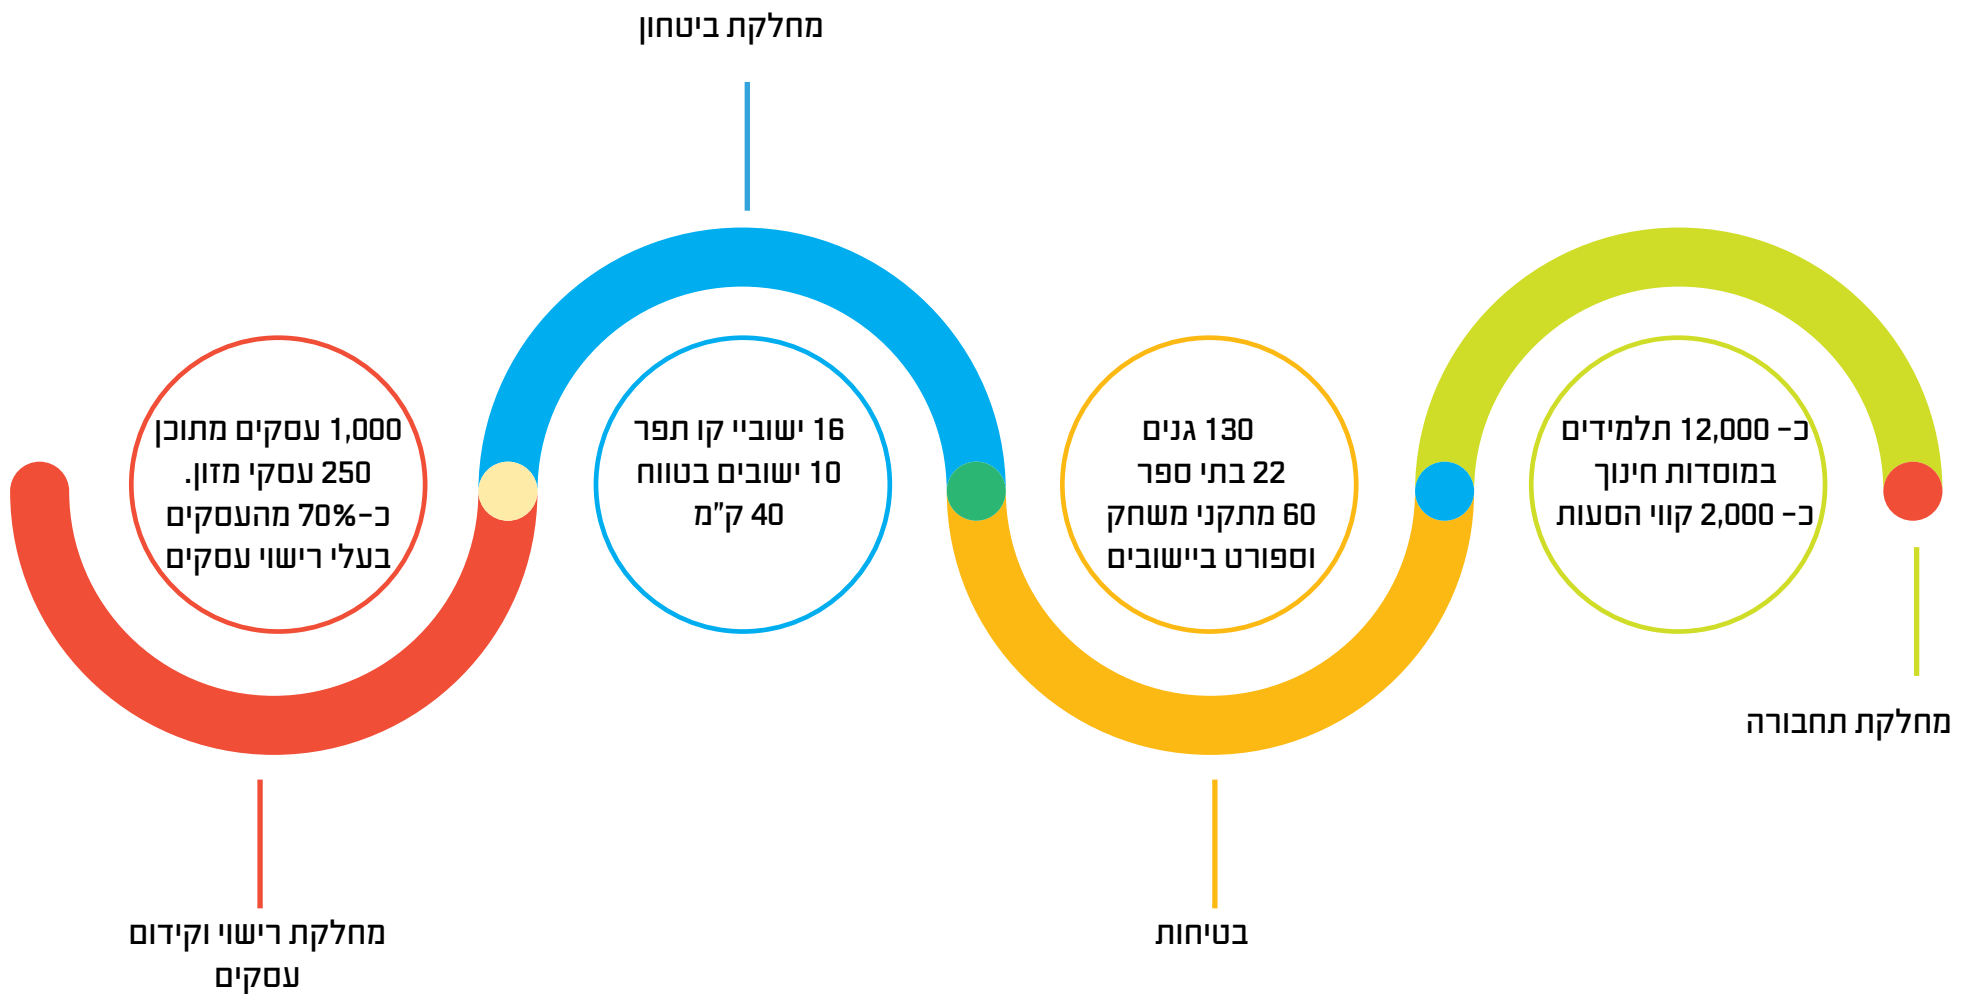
מחלקת ביטחון

כ- 12,000 תלמידים
במוסדות חינוך
כ- 2,000 קווי הסעות

130 גנים
22 בתי ספר
60 מתקני משחק
וספורט ביישובים

16 ישובי קו תפר
10 ישובים בטווח
40 ק"מ

1,000 עסקים מתוכן
250 עסקי מזון.
כ-70% מהעסקים
בעלי רישוי עסקים

מחלקת תחבורה

בטיחות

מחלקת רישוי וקידום
עסקים